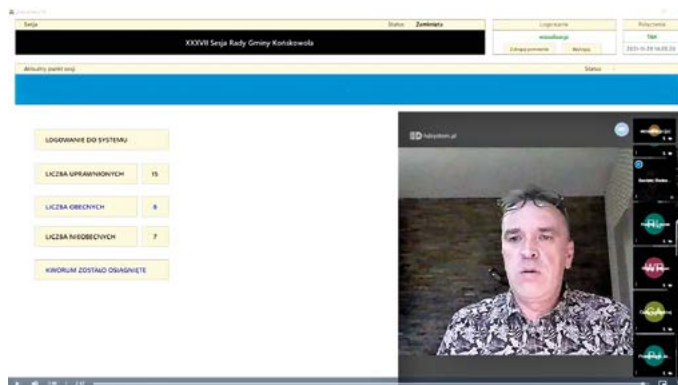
Sesja

Status Zamknięta

Logowanie

Połączenie

XXXVII Sesja Rady Gminy Końskowola

Tak

2021-11-29 16:05:26

Aktualny punkt sesji

Status

LOGOWANIE DO SYSTEMU

LICZBA UPRAWNIONYCH 15

LICZBA OBECNYCH 8

LICZBA NIEOBECNYCH 7

KWORUM ZOSTAŁO OSIĄGNIĘTE

eSesja.pl